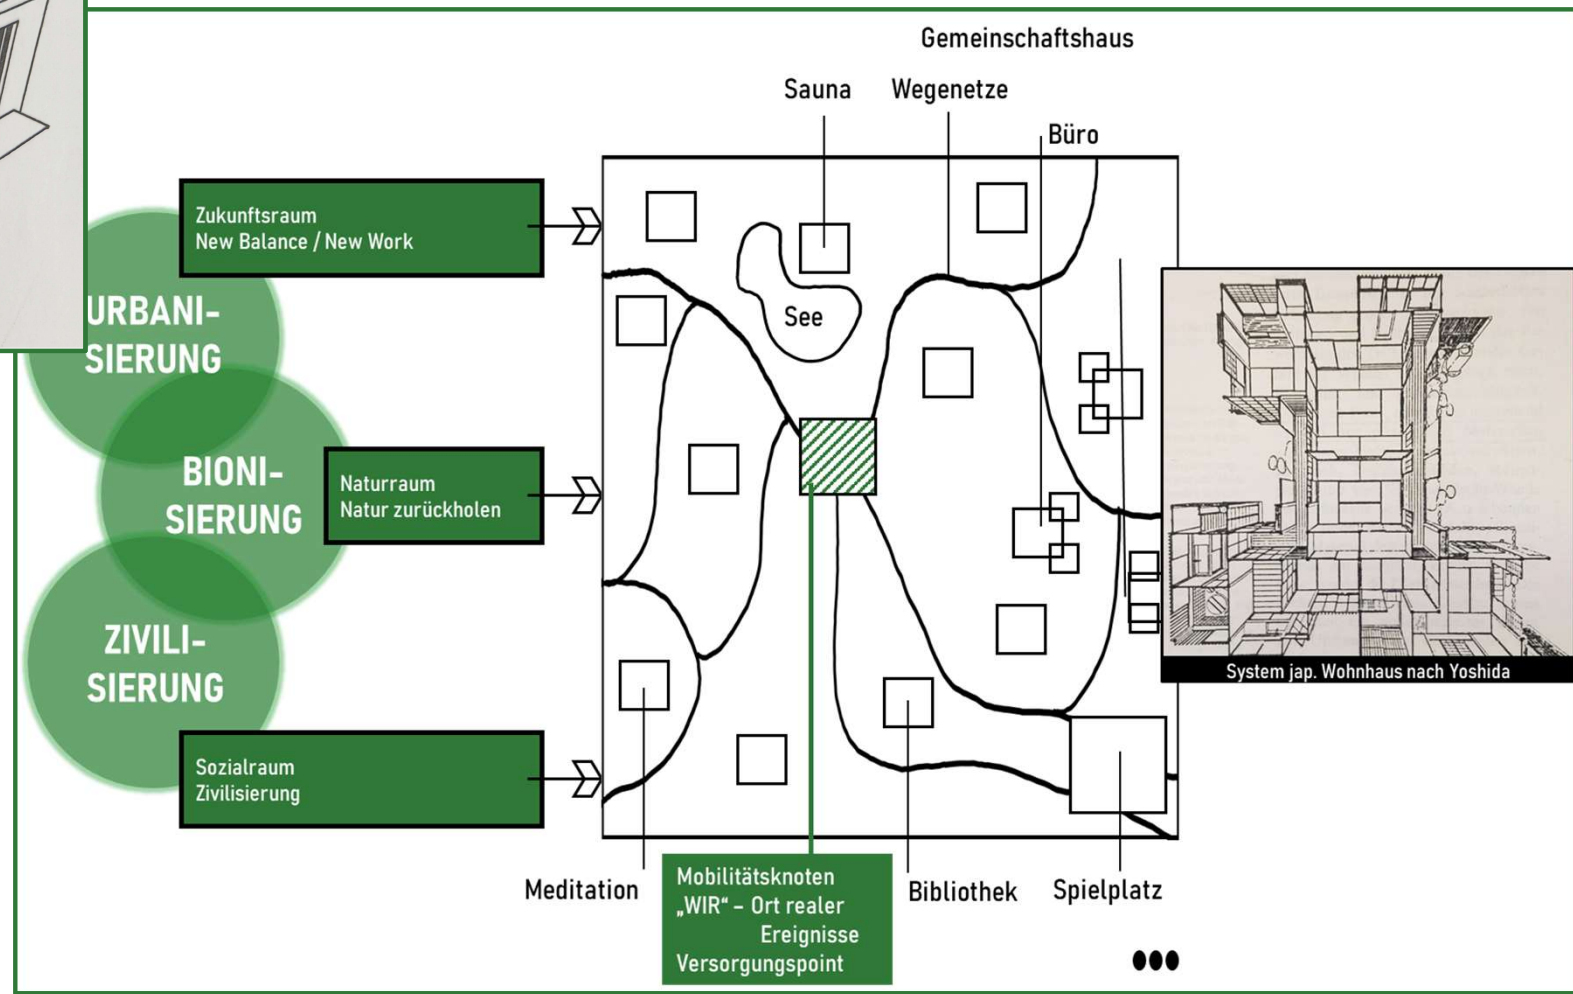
Gemeinschaftshaus

Sauna

Wegenetze

Büro

Zukunftsraum
New Balance / New Work

URBANISIERUNG

BIONISIERUNG

ZIVILISIERUNG

Naturraum
Natur zurückholen

Sozialraum
Zivilisierung

See

System jap. Wohnhaus nach Yoshida

Meditation

Mobilitätsknoten
„WIR" - Ort realer Ereignisse
Versorgungspoint

Bibliothek

Spielplatz